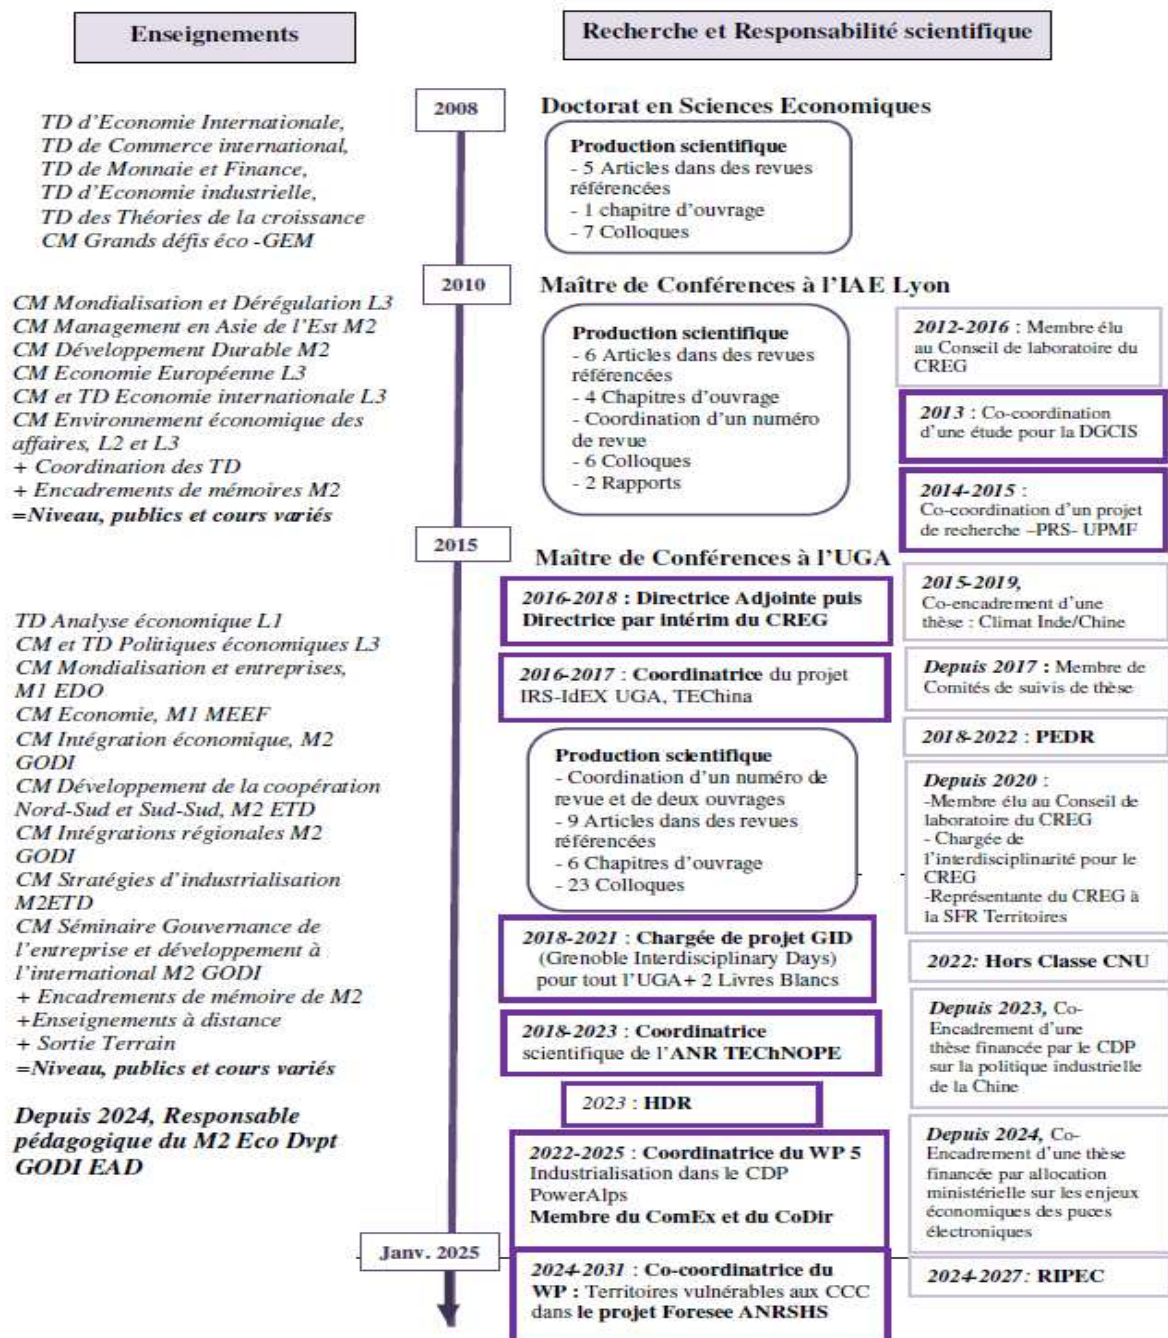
Enseignements

Recherche et Responsabilité scientifique

2008

Doctorat en Sciences Economiques

TD d'Economie Internationale,
TD de Commerce international,
TD de Monnaie et Finance,
TD d'Economie industrielle,
TD des Théories de la croissance
CM Grands défis éco -GEM

Production scientifique
- 5 Articles dans des revues référencées
- 1 chapitre d'ouvrage
- 7 Colloques

2010

Maître de Conférences à l'IAE Lyon

CM Mondialisation et Dérégulation L3
CM Management en Asie de l'Est M2
CM Développement Durable M2
CM Economie Européenne L3
CM et TD Economie internationale L3
CM Environnement économique des affaires, L2 et L3
+ Coordination des TD
+ Encadrements de mémoires M2
=Niveau, publics et cours variés

Production scientifique
- 6 Articles dans des revues référencées
- 4 Chapitres d'ouvrage
- Coordination d'un numéro de revue
- 6 Colloques
- 2 Rapports

2012-2016 : Membre élu au Conseil de laboratoire du CREG

2013 : Co-coordination d'une étude pour la DGCIS

2014-2015 : Co-coordination d'un projet de recherche –PRS- UPMF

2015

Maître de Conférences à l'UGA

2016-2018 : Directrice Adjointe puis Directrice par intérim du CREG

2015-2019, Co-encadrement d'une thèse : Climat Inde/Chine

TD Analyse économique L1
CM et TD Politiques économiques L3
CM Mondialisation et entreprises, M1 EDO
CM Economie, M1 MEEF
CM Intégration économique, M2 GODI
CM Développement de la coopération Nord-Sud et Sud-Sud, M2 ETD
CM Intégrations régionales M2 GODI
CM Stratégies d'industrialisation M2ETD
CM Séminaire Gouvernance de l'entreprise et développement à l'international M2 GODI
+ Encadrements de mémoire de M2
+Enseignements à distance
+ Sortie Terrain
=Niveau, publics et cours variés

2016-2017 : Coordinatrice du projet IRS-IdEX UGA, TEChina

Depuis 2017 : Membre de Comités de suivis de thèse

2018-2022 : PEDR

Production scientifique
- Coordination d'un numéro de revue et de deux ouvrages
- 9 Articles dans des revues référencées
- 6 Chapitres d'ouvrage
- 23 Colloques

Depuis 2020 :
-Membre élu au Conseil de laboratoire du CREG
- Chargée de l'interdisciplinarité pour le CREG
-Représentante du CREG à la SFR Territoires

2018-2021 : Chargée de projet GID (Grenoble Interdisciplinary Days) pour tout l'UGA+ 2 Livres Blancs

2022: Hors Classe CNU

2018-2023 : Coordinatrice scientifique de l'ANR TEChNOPE

Depuis 2023, Co-Encadrement d'une thèse financée par le CDP sur la politique industrielle de la Chine

2023 : HDR

Depuis 2024, Responsable pédagogique du M2 Eco Dvpt GODI EAD

2022-2025 : Coordinatrice du WP 5 Industrialisation dans le CDP PowerAlps
Membre du ComEx et du CoDir

Depuis 2024, Co-Encadrement d'une thèse financée par allocation ministérielle sur les enjeux économiques des puces électroniques

Janv. 2025

2024-2031 : Co-coordinatrice du WP : Territoires vulnérables aux CCC dans le projet Foresee ANRSHS

2024-2027: RIPEC